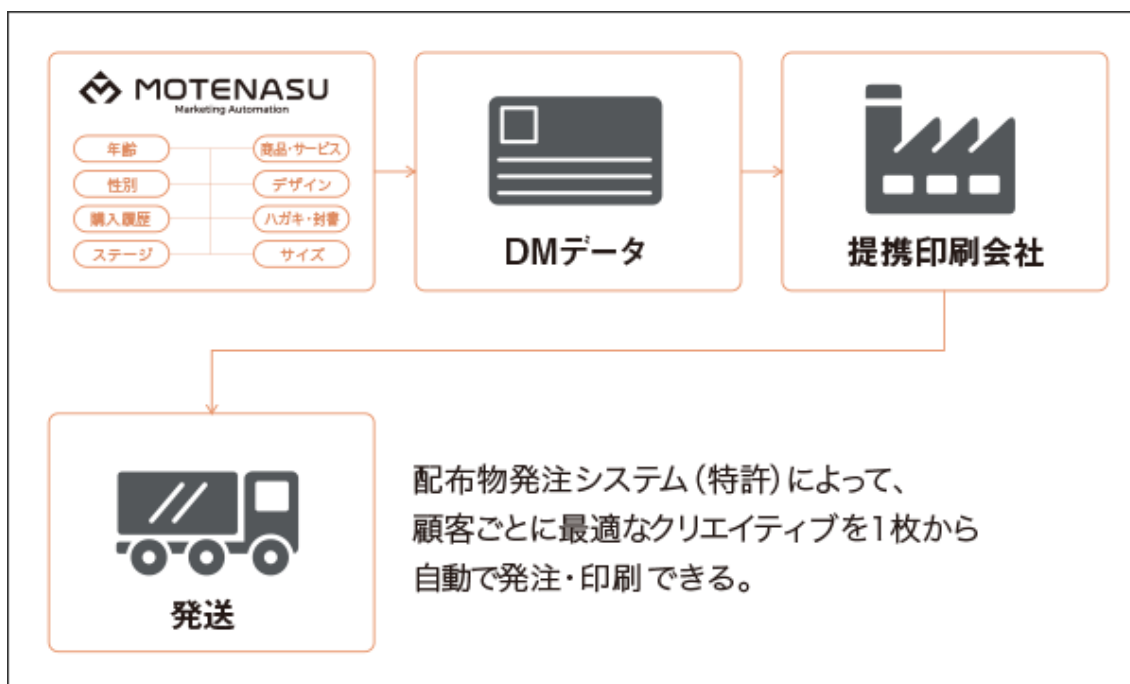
MOTENASU
Marketing Automation

年齢
性別
購入履歴
ステージ

商品・サービス
デザイン
ハガキ・封書
サイズ

DMデータ

提携印刷会社

発送

配布物発注システム（特許）によって、顧客ごとに最適なクリエイティブを1枚から自動で発注・印刷できる。